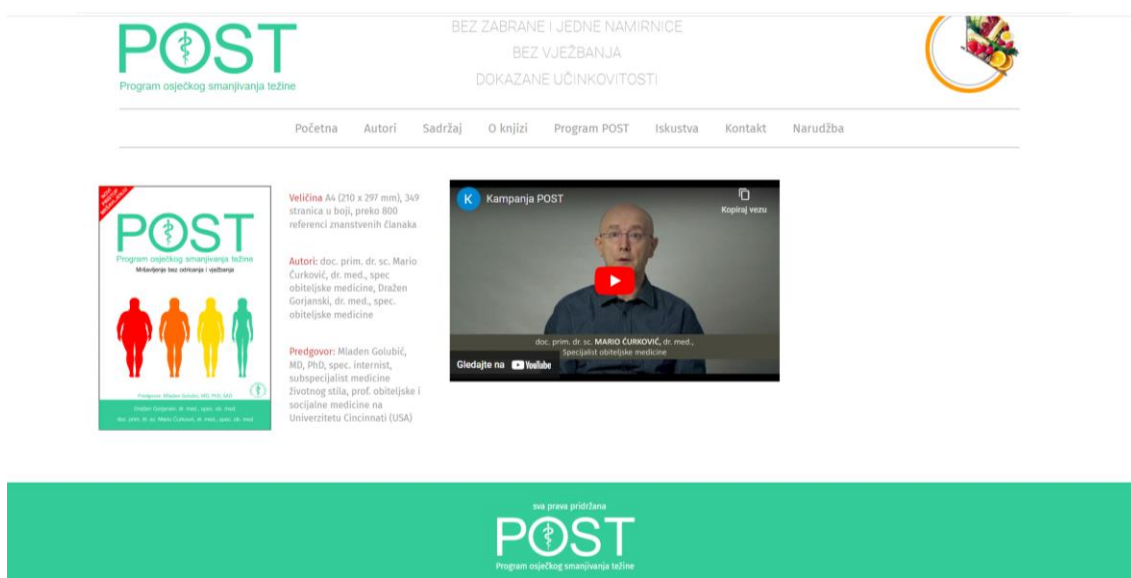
POST
Program osječkog smanjivanja težine

BEZ ZABRANE I JEDNE NAMIRNICE
BEZ VJEŽBANJA
DOKAZANE UČINKOVITOSTI

Početna Autori Sadržaj O knjizi Program POST Iskustva Kontakt Narudžba

POST
Program osječkog smanjivanja težine
Mršavljenje bez odricanja i vježbanja

Predgovor: Mladen Golubić, MD, PhD, SAD
Dražen Gorjanski, dr. med., spec. obit. med.
doc. prim. dr. sc. Mario Čurković, dr. med., spec. obit. med.

Veličina A4 (210 x 297 mm), 349 stranica u boji, preko 800 referenci znanstvenih članaka

Autori: doc. prim. dr. sc. Mario Čurković, dr. med., spec obiteljske medicine, Dražen Gorjanski, dr. med., spec. obiteljske medicine

Predgovor: Mladen Golubić, MD, PhD, spec. internist, subspecijalist medicine životnog stila, prof. obiteljske i socijalne medicine na Univerzitetu Cincinnati (USA)

K Kampanja POST
Kopiraj vezu
doc. prim. dr. sc. MARIO ČURKOVIĆ, dr. med.,
Specijalist obiteljske medicine
Gledajte na YouTube

sva prava pridržana
POST
Program osječkog smanjivanja težine